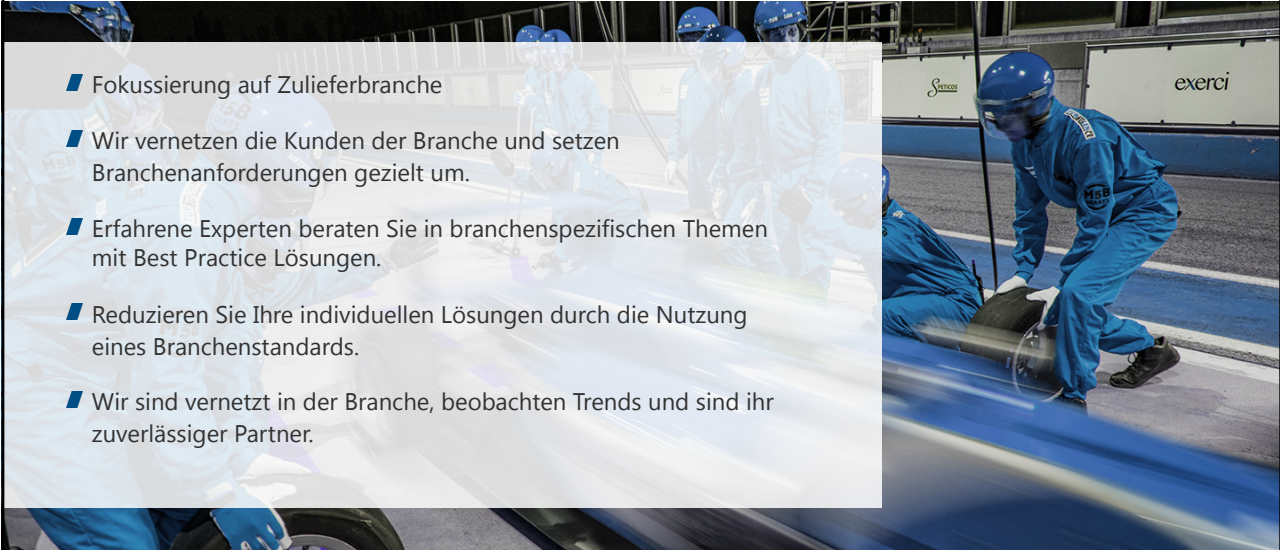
Fokussierung auf Zulieferbranche

Wir vernetzen die Kunden der Branche und setzen Branchenanforderungen gezielt um.

Erfahrene Experten beraten Sie in branchenspezifischen Themen mit Best Practice Lösungen.

Reduzieren Sie Ihre individuellen Lösungen durch die Nutzung eines Branchenstandards.

Wir sind vernetzt in der Branche, beobachten Trends und sind ihr zuverlässiger Partner.

SPETICOS

exerci

MSB